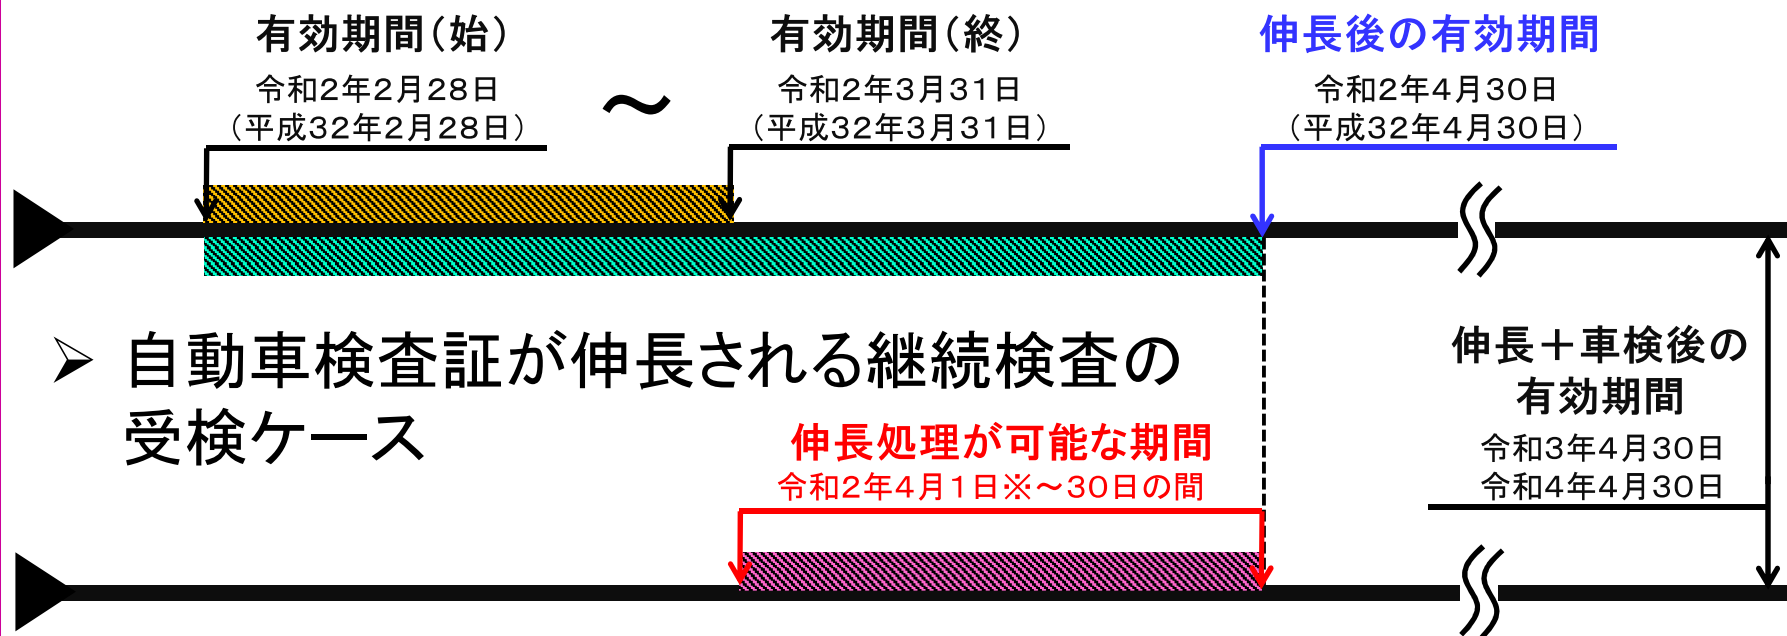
有効期間（始）
令和2年2月28日
（平成32年2月28日）

～

有効期間（終）
令和2年3月31日
（平成32年3月31日）

伸長後の有効期間
令和2年4月30日
（平成32年4月30日）

➢ 自動車検査証が伸長される継続検査の受検ケース

伸長処理が可能な期間
令和2年4月1日※～30日の間

伸長＋車検後の有効期間
令和3年4月30日
令和4年4月30日